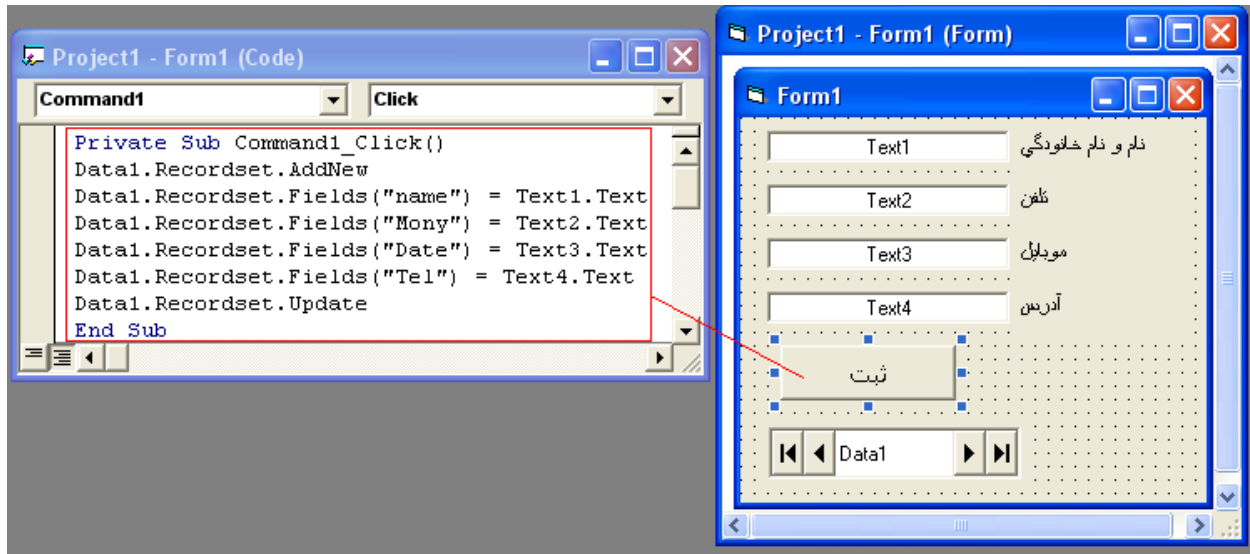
Project1 - Form1 (Code)

Command1

Click

Private Sub Command1_Click()
Data1.Recordset.AddNew
Data1.Recordset.Fields("name") = Text1.Text
Data1.Recordset.Fields("Mony") = Text2.Text
Data1.Recordset.Fields("Date") = Text3.Text
Data1.Recordset.Fields("Tel") = Text4.Text
Data1.Recordset.Update
End Sub

Project1 - Form1 (Form)

Form1

Text1 نام و نام خانوادگی

Text2 تلفن

Text3 موبایل

Text4 آدرس

ثبت

Data1